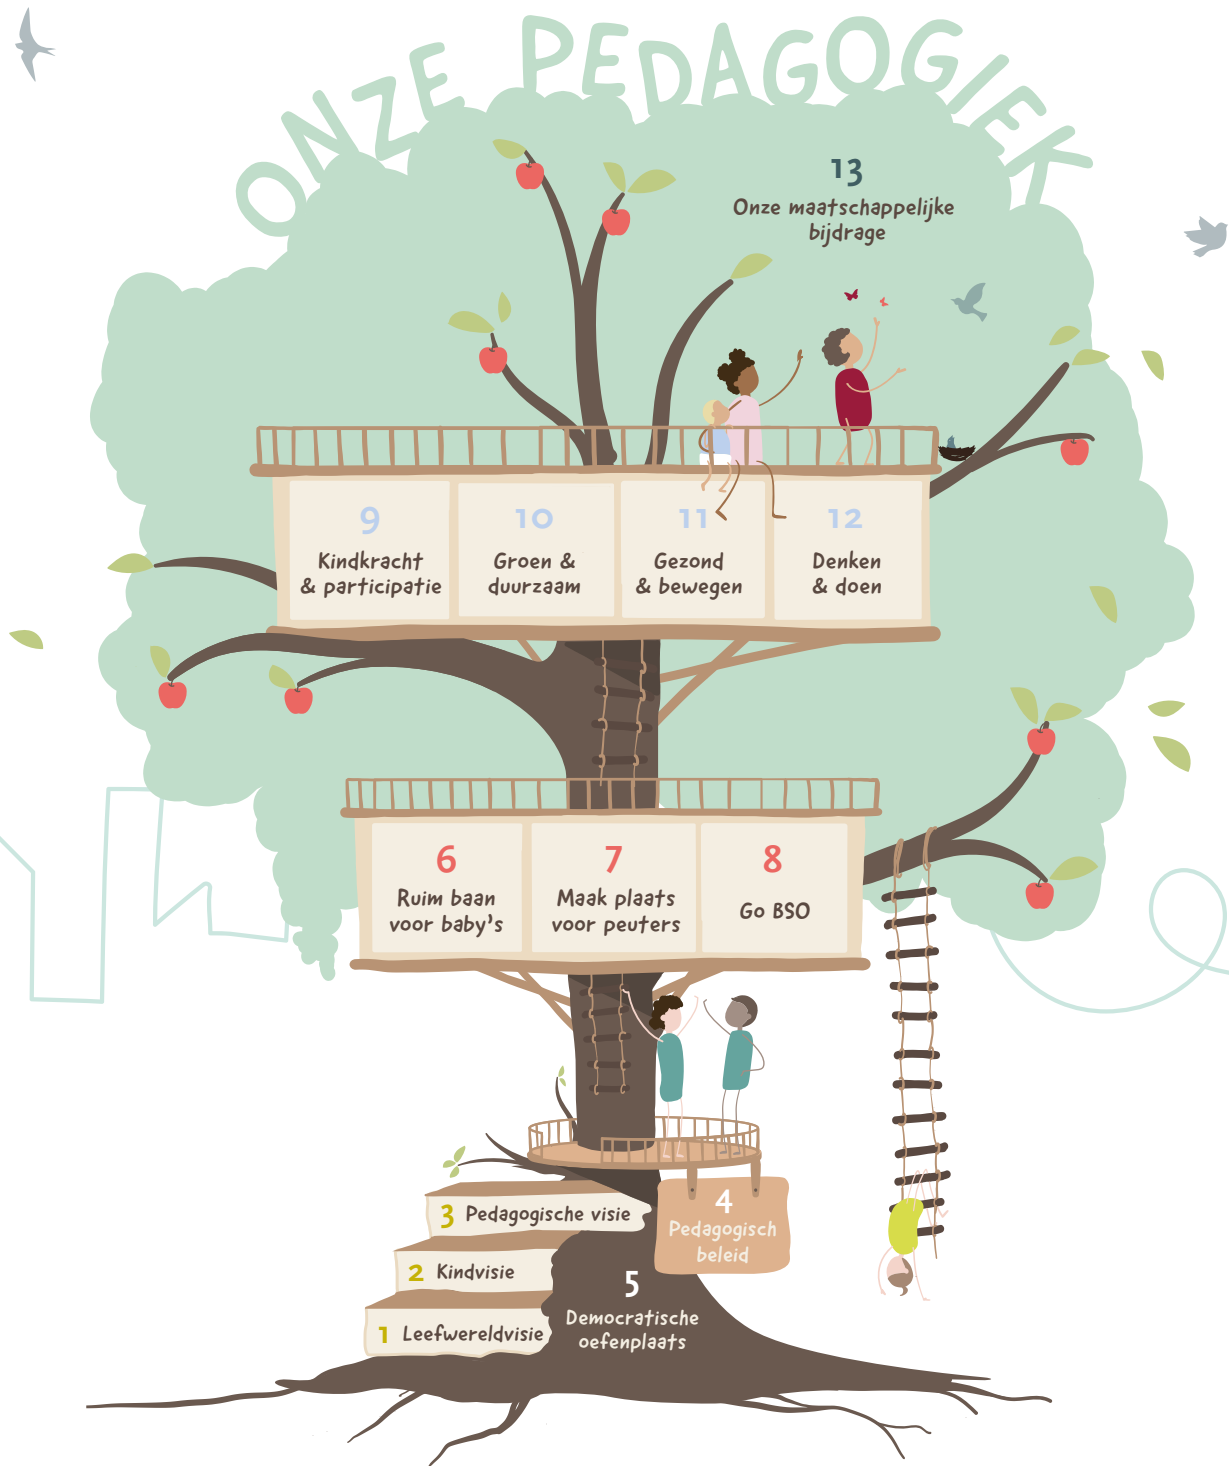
ONZE PEDAGOGIEK

13
Onze maatschappelijke bijdrage

9
Kindkracht & participatie

10
Groen & duurzaam

11
Gezond & bewegen

12
Denken & doen

6
Ruim baan voor baby's

7
Maak plaats voor peuters

8
Go BSO

3 Pedagogische visie

2 Kindvisie

1 Leefwereldvisie

4
Pedagogisch beleid

5
Democratische oefenplaats